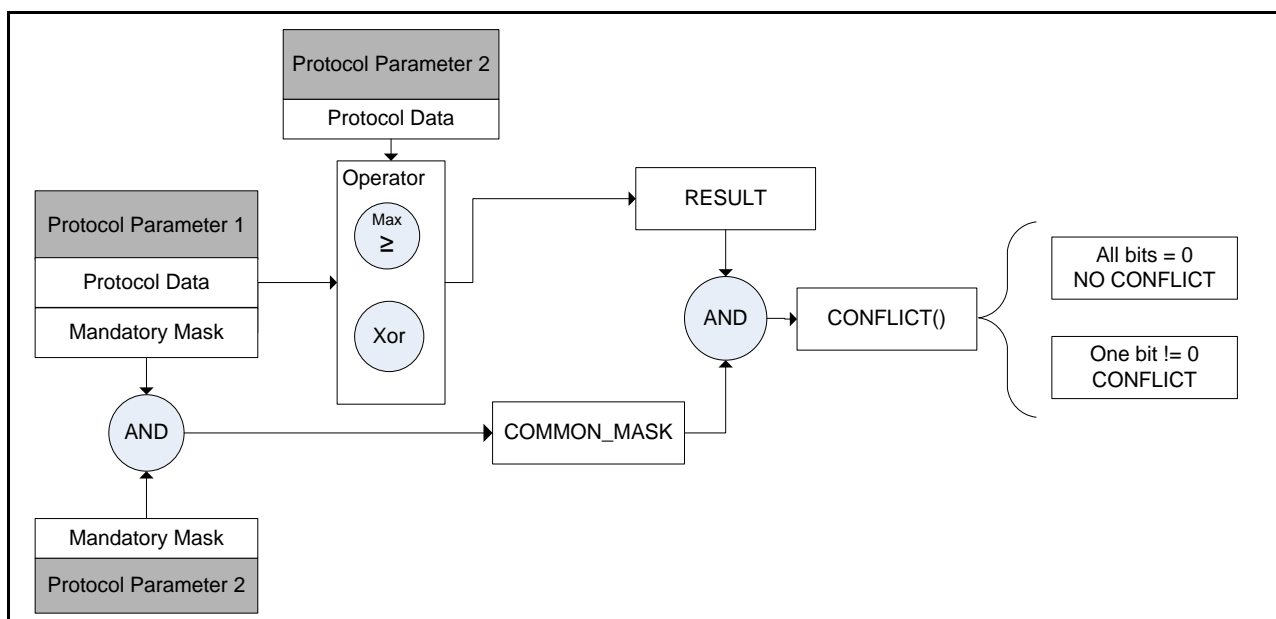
Protocol Parameter 2
Protocol Data

Operator
Max
≥
Xor

Protocol Parameter 1
Protocol Data
Mandatory Mask

RESULT

AND

CONFLICT()

All bits = 0
NO CONFLICT

One bit != 0
CONFLICT

AND

COMMON_MASK

Mandatory Mask
Protocol Parameter 2